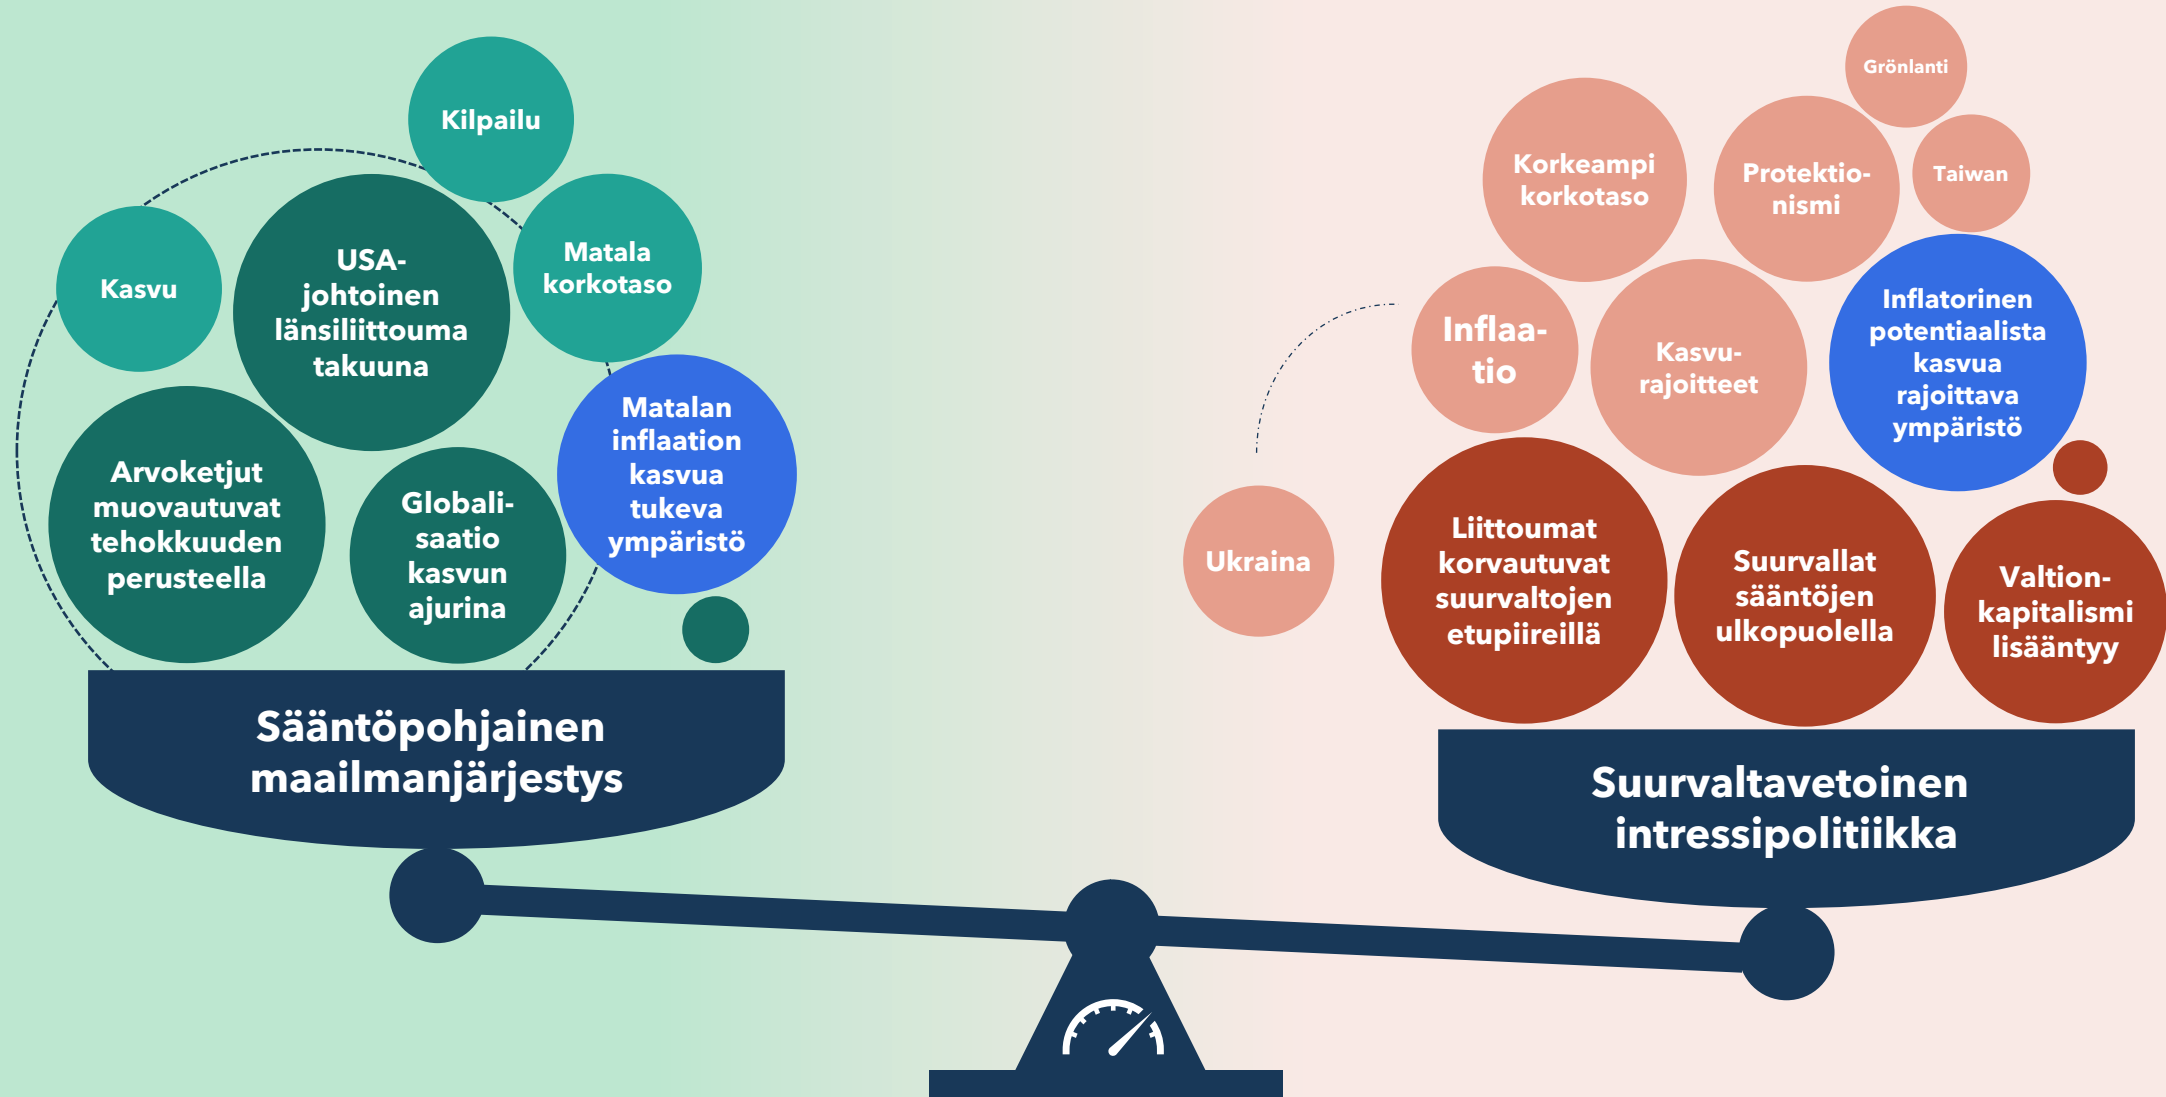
Kilpailu

Kasvu

USA-johtoinen länsiliittouma takuuna

Matala korkotaso

Arvoketjut muovautuvat tehokkuuden perusteella

Globalisaatio kasvun ajurina

Matalan inflaation kasvua tukeva ympäristö

Sääntöpohjainen maailmanjärjestys

Grönlanti

Korkeampi korkotaso

Protektionismi

Taiwan

Inflaatio

Kasvurajoitteet

Inflatorinen potentiaalista kasvua rajoittava ympäristö

Ukraina

Liittoumat korvautuvat suurvaltojen etupiireillä

Suurvallat sääntöjen ulkopuolella

Valtionkapitalismi lisääntyy

Suurvaltavetoinen intressipolitiikka